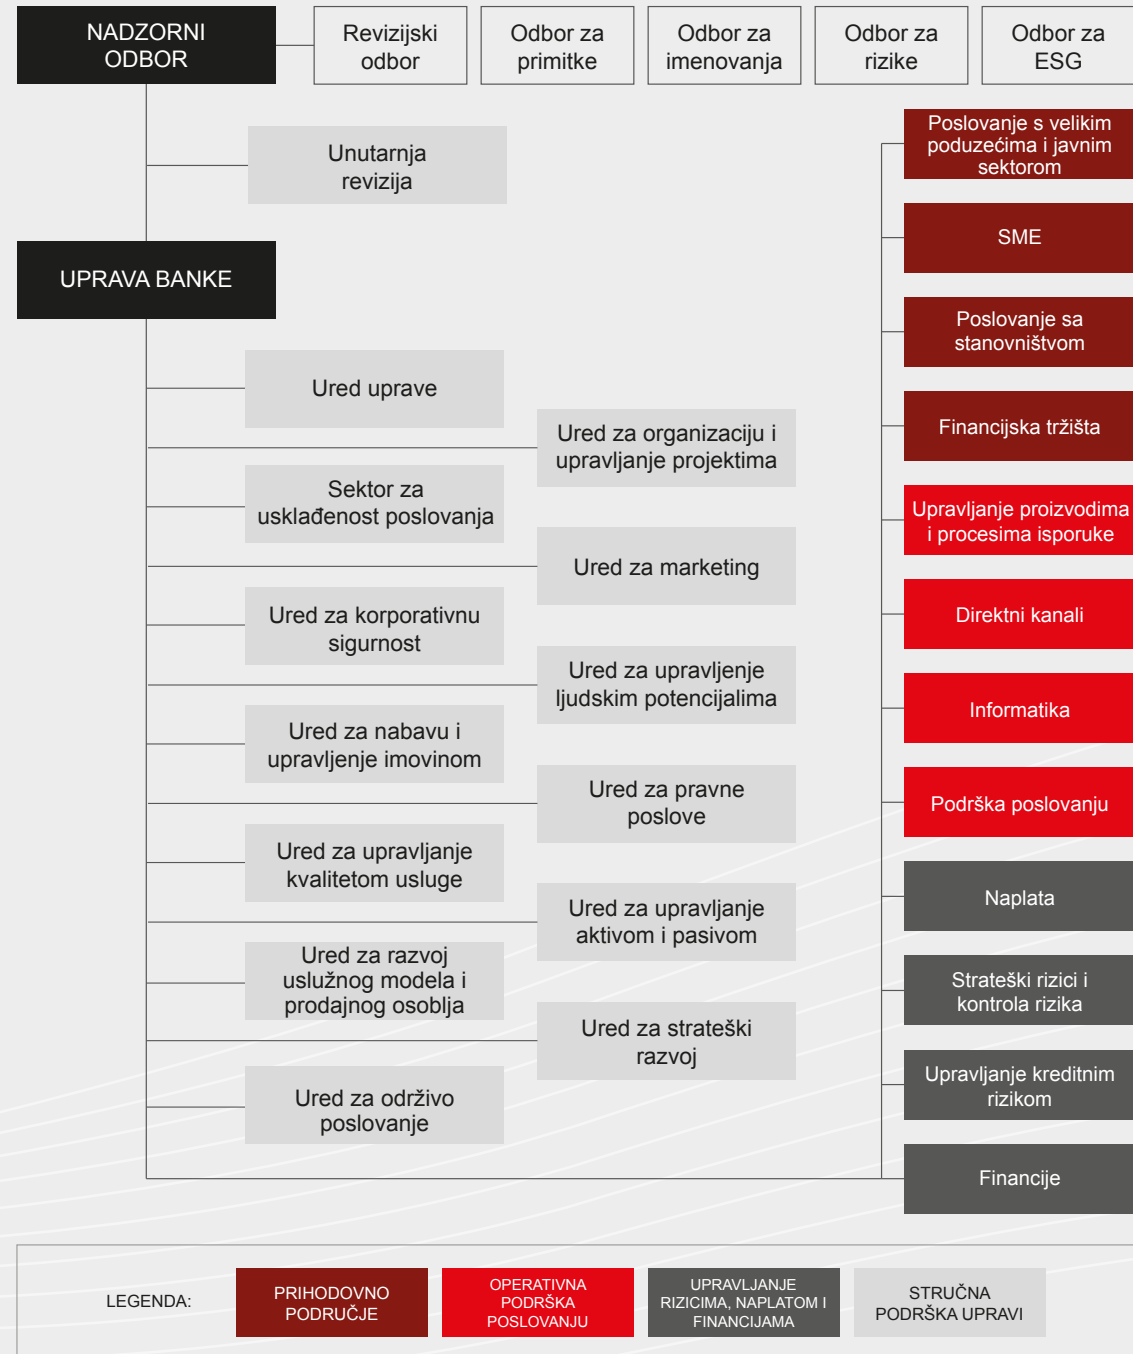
NADZORNI ODBOR

Revizijski odbor

Odbor za primitke

Odbor za imenovanja

Odbor za rizike

Odbor za ESG

Unutarnja revizija

UPRAVA BANKE

Ured uprave

Ured za organizaciju i upravljanje projektima

Sektor za usklađenost poslovanja

Ured za marketing

Ured za korporativnu sigurnost

Ured za upravljenje ljudskim potencijalima

Ured za nabavu i upravljenje imovinom

Ured za pravne poslove

Ured za upravljanje kvalitetom usluge

Ured za upravljanje aktivom i pasivom

Ured za razvoj uslužnog modela i prodajnog osoblja

Ured za strateški razvoj

Ured za održivo poslovanje

Poslovanje s velikim poduzećima i javnim sektorom

SME

Poslovanje sa stanovništvom

Financijska tržišta

Upravljanje proizvodima i procesima isporuke

Direktni kanali

Informatika

Podrška poslovanju

Naplata

Strateški rizici i kontrola rizika

Upravljanje kreditnim rizikom

Financije

LEGENDA:

PRIHODOVNO PODRUČJE

OPERATIVNA PODRŠKA POSLOVANJU

UPRAVLJANJE RIZICIMA, NAPLATOM I FINANCIJAMA

STRUČNA PODRŠKA UPRAVI